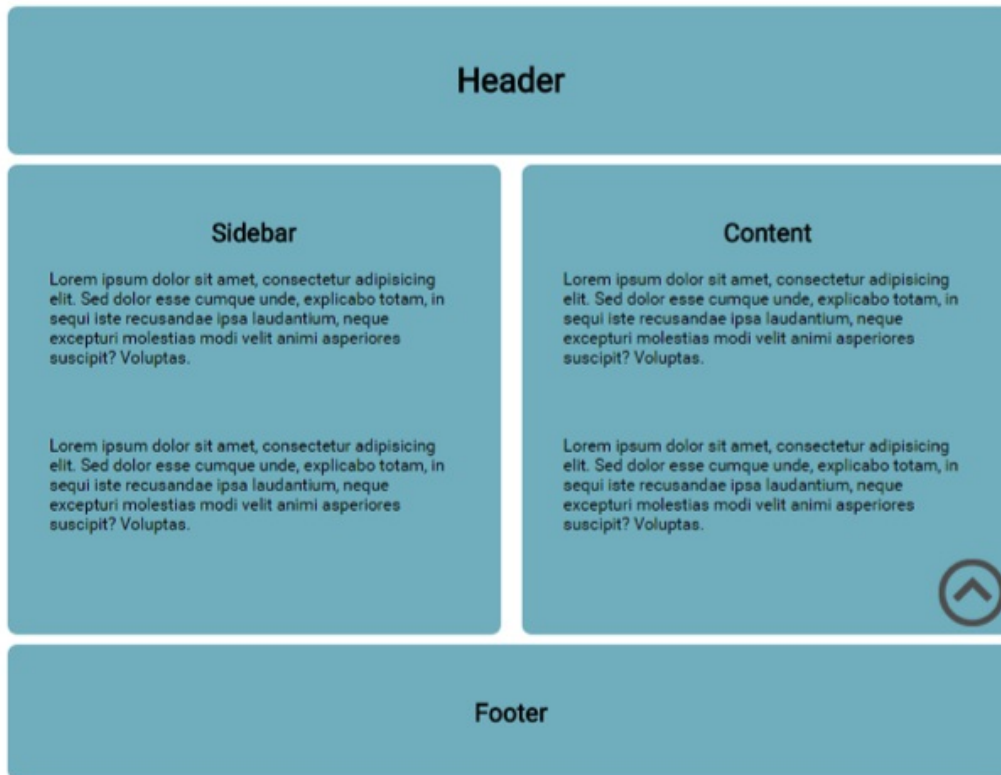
Header

Sidebar

Lorem ipsum dolor sit amet, consectetur adipisicing elit. Sed dolor esse cumque unde, explicabo totam, in sequi iste recusandae ipsa laudantium, neque excepturi molestias modi velit animi asperiores suscipit? Voluptas.

Lorem ipsum dolor sit amet, consectetur adipisicing elit. Sed dolor esse cumque unde, explicabo totam, in sequi iste recusandae ipsa laudantium, neque excepturi molestias modi velit animi asperiores suscipit? Voluptas.

Content

Lorem ipsum dolor sit amet, consectetur adipisicing elit. Sed dolor esse cumque unde, explicabo totam, in sequi iste recusandae ipsa laudantium, neque excepturi molestias modi velit animi asperiores suscipit? Voluptas.

Lorem ipsum dolor sit amet, consectetur adipisicing elit. Sed dolor esse cumque unde, explicabo totam, in sequi iste recusandae ipsa laudantium, neque excepturi molestias modi velit animi asperiores suscipit? Voluptas.

Footer